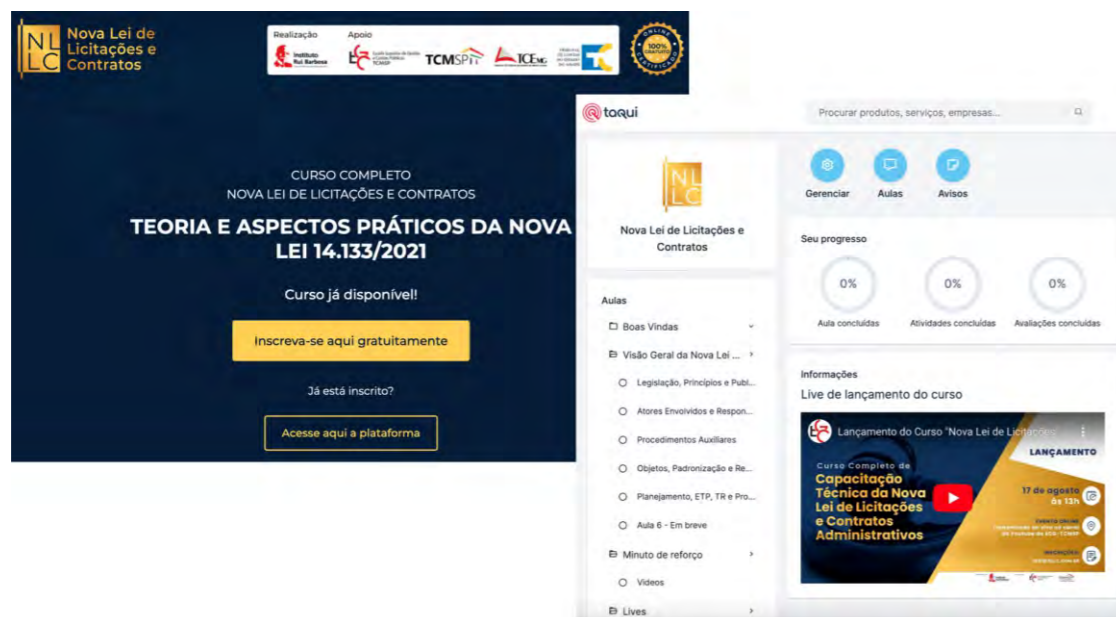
NL
LC
Nova Lei de Licitações e Contratos

Realização
Instituto Rui Barbosa

Apoio
Escola Superior de Gestão e Contas Públicas TCMSP
TCMSP
TCEMG
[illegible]

ONLINE
100% GRATUITO
CERTIFICADO

CURSO COMPLETO
NOVA LEI DE LICITAÇÕES E CONTRATOS

TEORIA E ASPECTOS PRÁTICOS DA NOVA LEI 14.133/2021

Curso já disponível!

Inscreva-se aqui gratuitamente

Já está inscrito?

Acesse aqui a plataforma

toqui

Procurar produtos, serviços, empresas...

NL
LC
Nova Lei de Licitações e Contratos

Gerenciar
Aulas
Avisos

Seu progresso

0%
Aula concluídas
0%
Atividades concluídas
0%
Avaliações concluídas

Aulas

Boas Vindas
Visão Geral da Nova Lei ...
Legislação, Princípios e Publ...
Atores Envolvidos e Respon...
Procedimentos Auxiliares
Objetos, Padronização e Re...
Planejamento, ETP, TR e Pro...
Aula 6 - Em breve
Minuto de reforço
Videos
Lives

Informações
Live de lançamento do curso

Lançamento do Curso "Nova Lei de Licitações

LANÇAMENTO
Curso Completo de
Capacitação Técnica da Nova Lei de Licitações e Contratos Administrativos
17 de agosto às 13h
EVENTO ONLINE
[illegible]
INSCRIÇÕES
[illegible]